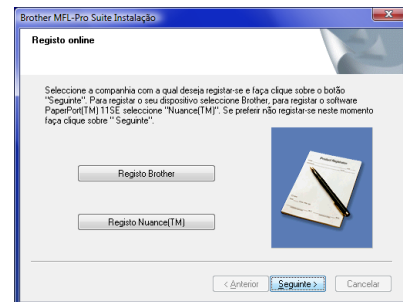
Brother MFL-Pro Suite Instalação

Registo online

Seleccione a companhia com a qual deseja registar-se e faça clique sobre o botão "Seguinte". Para registar o seu dispositivo seleccione Brother, para registar o software PaperPort(TM) 11SE seleccione "Nuance(TM)". Se preferir não registar-se neste momento faça clique sobre " Seguinte".

Registo Brother

Registo Nuance(TM)

Product Registration

< Anterior

Seguinte >

Cancelar